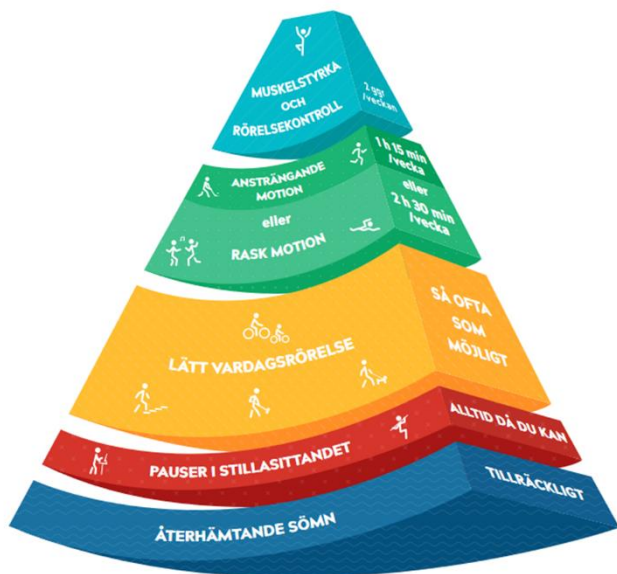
MUSKELSTYRKA OCH RÖRELSEKONTROLL

2 ggr /veckan

ANSTRÄNGANDE MOTION

1 h 15 min /vecka

eller

eller

2 h 30 min /vecka

RASK MOTION

LÄTT VARDAGSRÖRELSE

SÅ OFTA SOM MÖJLIGT

PAUSER I STILLASITTANDET

ALLTID DÅ DU KAN

ÅTERHÄMTANDE SÖMN

TILLRÄCKLIGT